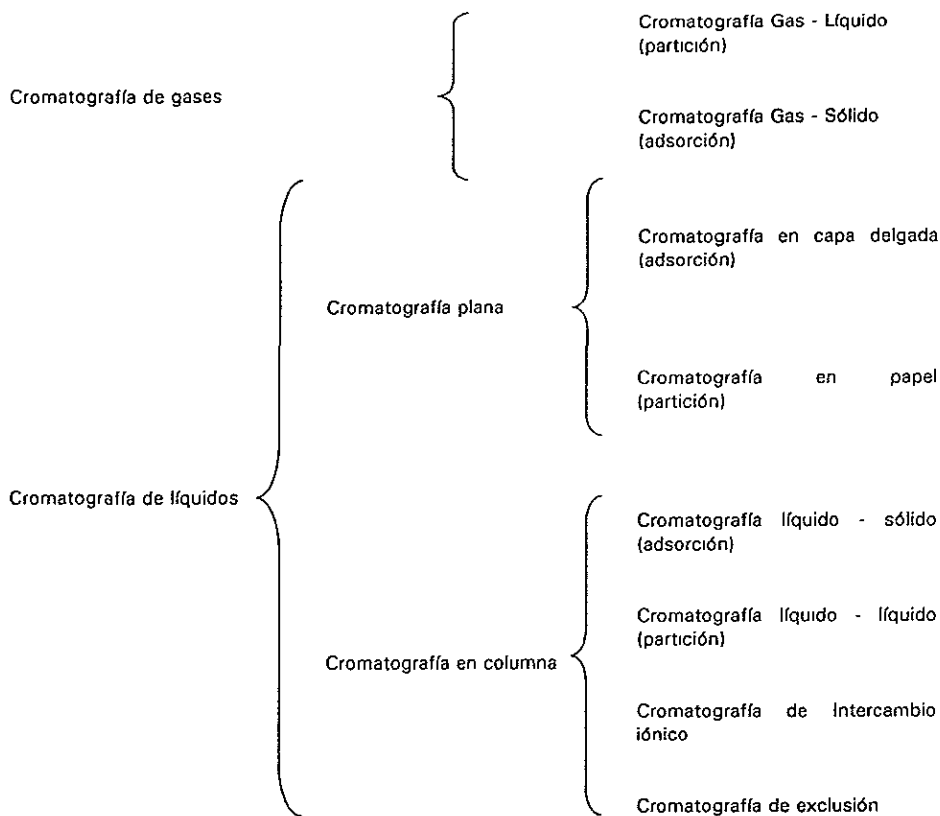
Cromatografía de gases

Cromatografía Gas - Líquido (partición)

Cromatografía Gas - Sólido (adsorción)

Cromatografía de líquidos

Cromatografía plana

Cromatografía en capa delgada (adsorción)

Cromatografía en papel (partición)

Cromatografía en columna

Cromatografía líquido - sólido (adsorción)

Cromatografía líquido - líquido (partición)

Cromatografía de Intercambio iónico

Cromatografía de exclusión